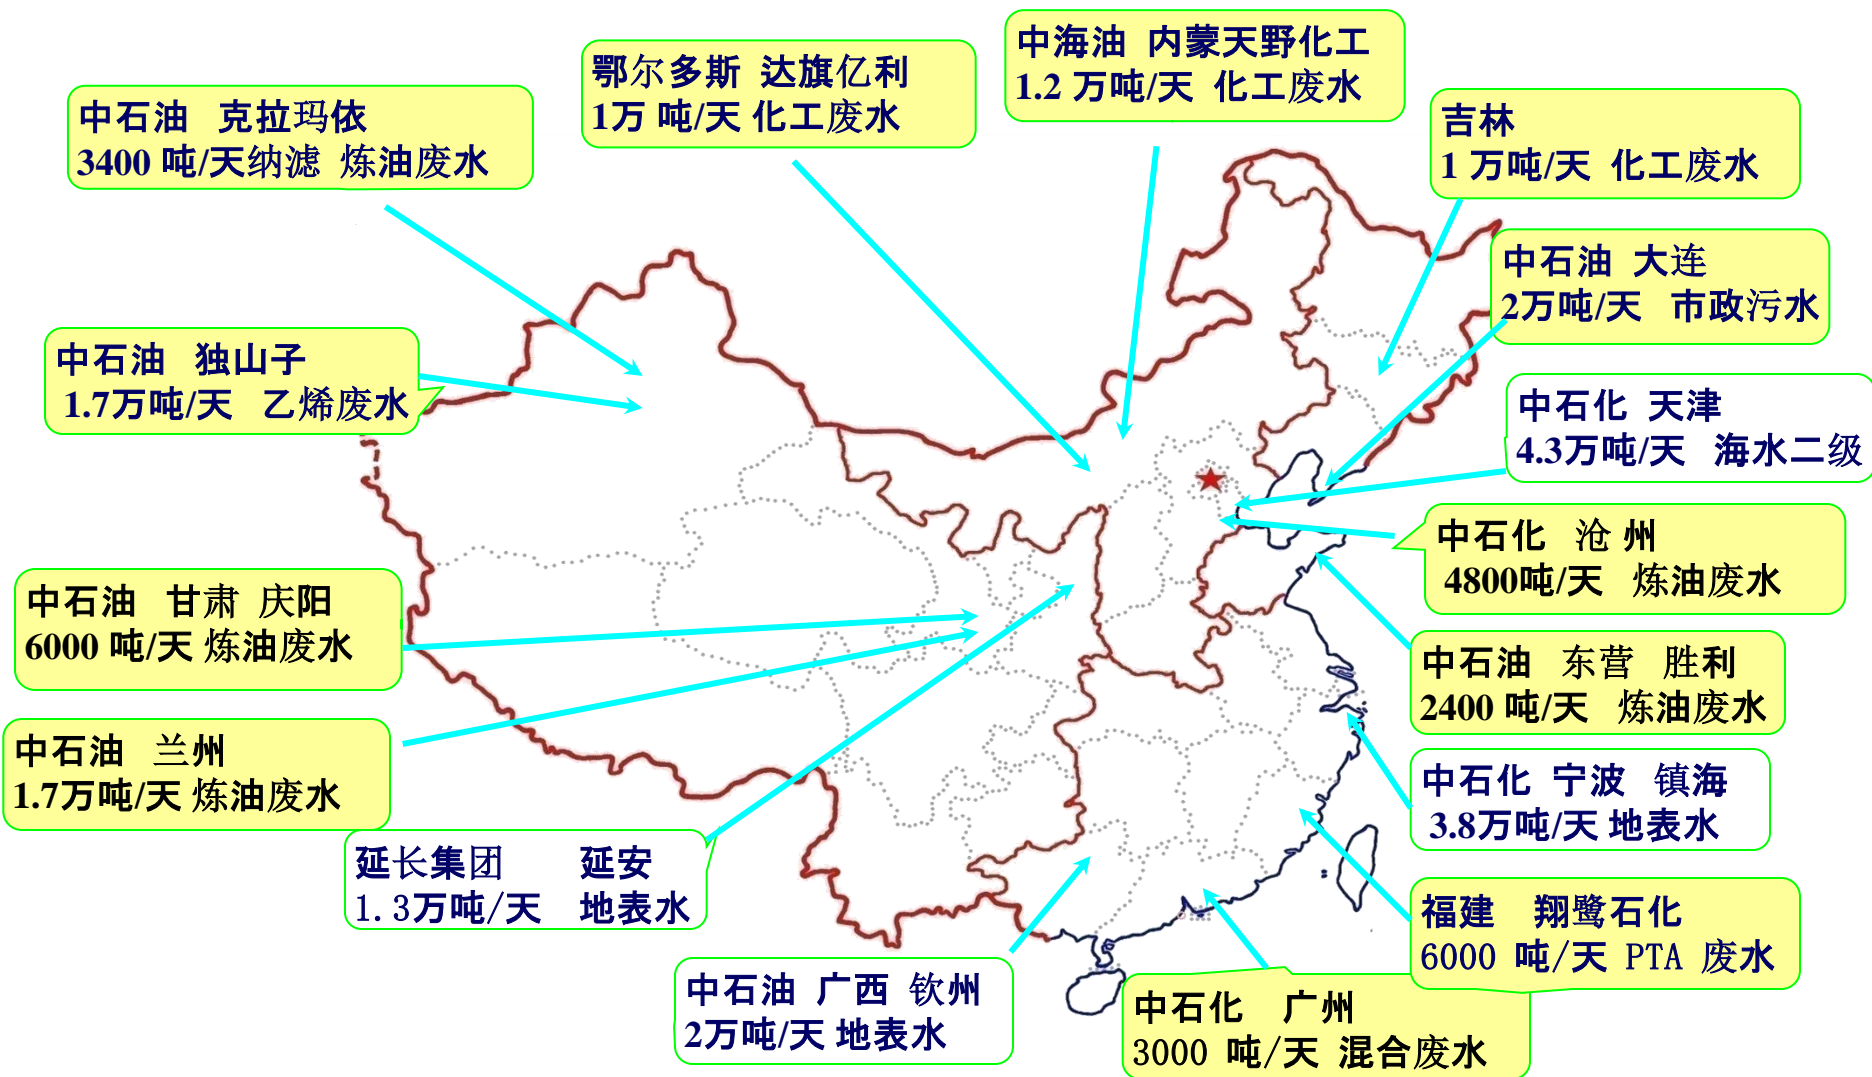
中石油 克拉玛依
3400 吨/天纳滤 炼油废水

鄂尔多斯 达旗亿利
1万 吨/天 化工废水

中海油 内蒙天野化工
1.2 万吨/天 化工废水

吉林
1 万吨/天 化工废水

中石油 大连
2万吨/天 市政污水

中石油 独山子
1.7万吨/天 乙烯废水

中石化 天津
4.3万吨/天 海水二级

中石化 沧州
4800吨/天 炼油废水

中石油 甘肃 庆阳
6000 吨/天 炼油废水

中石油 东营 胜利
2400 吨/天 炼油废水

中石油 兰州
1.7万吨/天 炼油废水

中石化 宁波 镇海
3.8万吨/天 地表水

延长集团 延安
1.3万吨/天 地表水

福建 翔鹭石化
6000 吨/天 PTA 废水

中石油 广西 钦州
2万吨/天 地表水

中石化 广州
3000 吨/天 混合废水